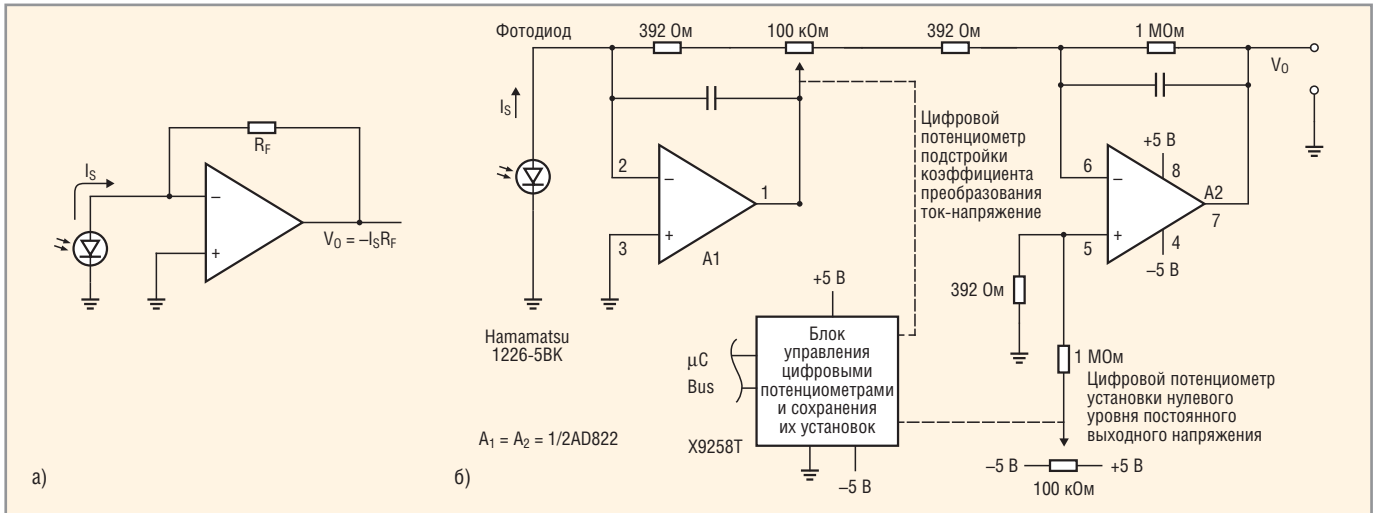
$I_S$

$R_F$

–

+

$V_O = -I_S R_F$

а)

Фотодиод

392 Ом

100 кОм

392 Ом

1 МОм

$V_O$

$I_S$

2

–

+

3

1

A1

Цифровой потенциометр подстройки коэффициента преобразования ток-напряжение

6

–

+

5

+5 В

8

A2

7

4

–5 В

392 Ом

1 МОм

Цифровой потенциометр установки нулевого уровня постоянного выходного напряжения

Hamamatsu 1226-5BK

+5 В

Блок управления цифровыми потенциометрами и сохранения их установок

µC Bus

X9258T

–5 В

$A_1 = A_2 = 1/2AD822$

–5 В

+5 В

100 кОм

б)